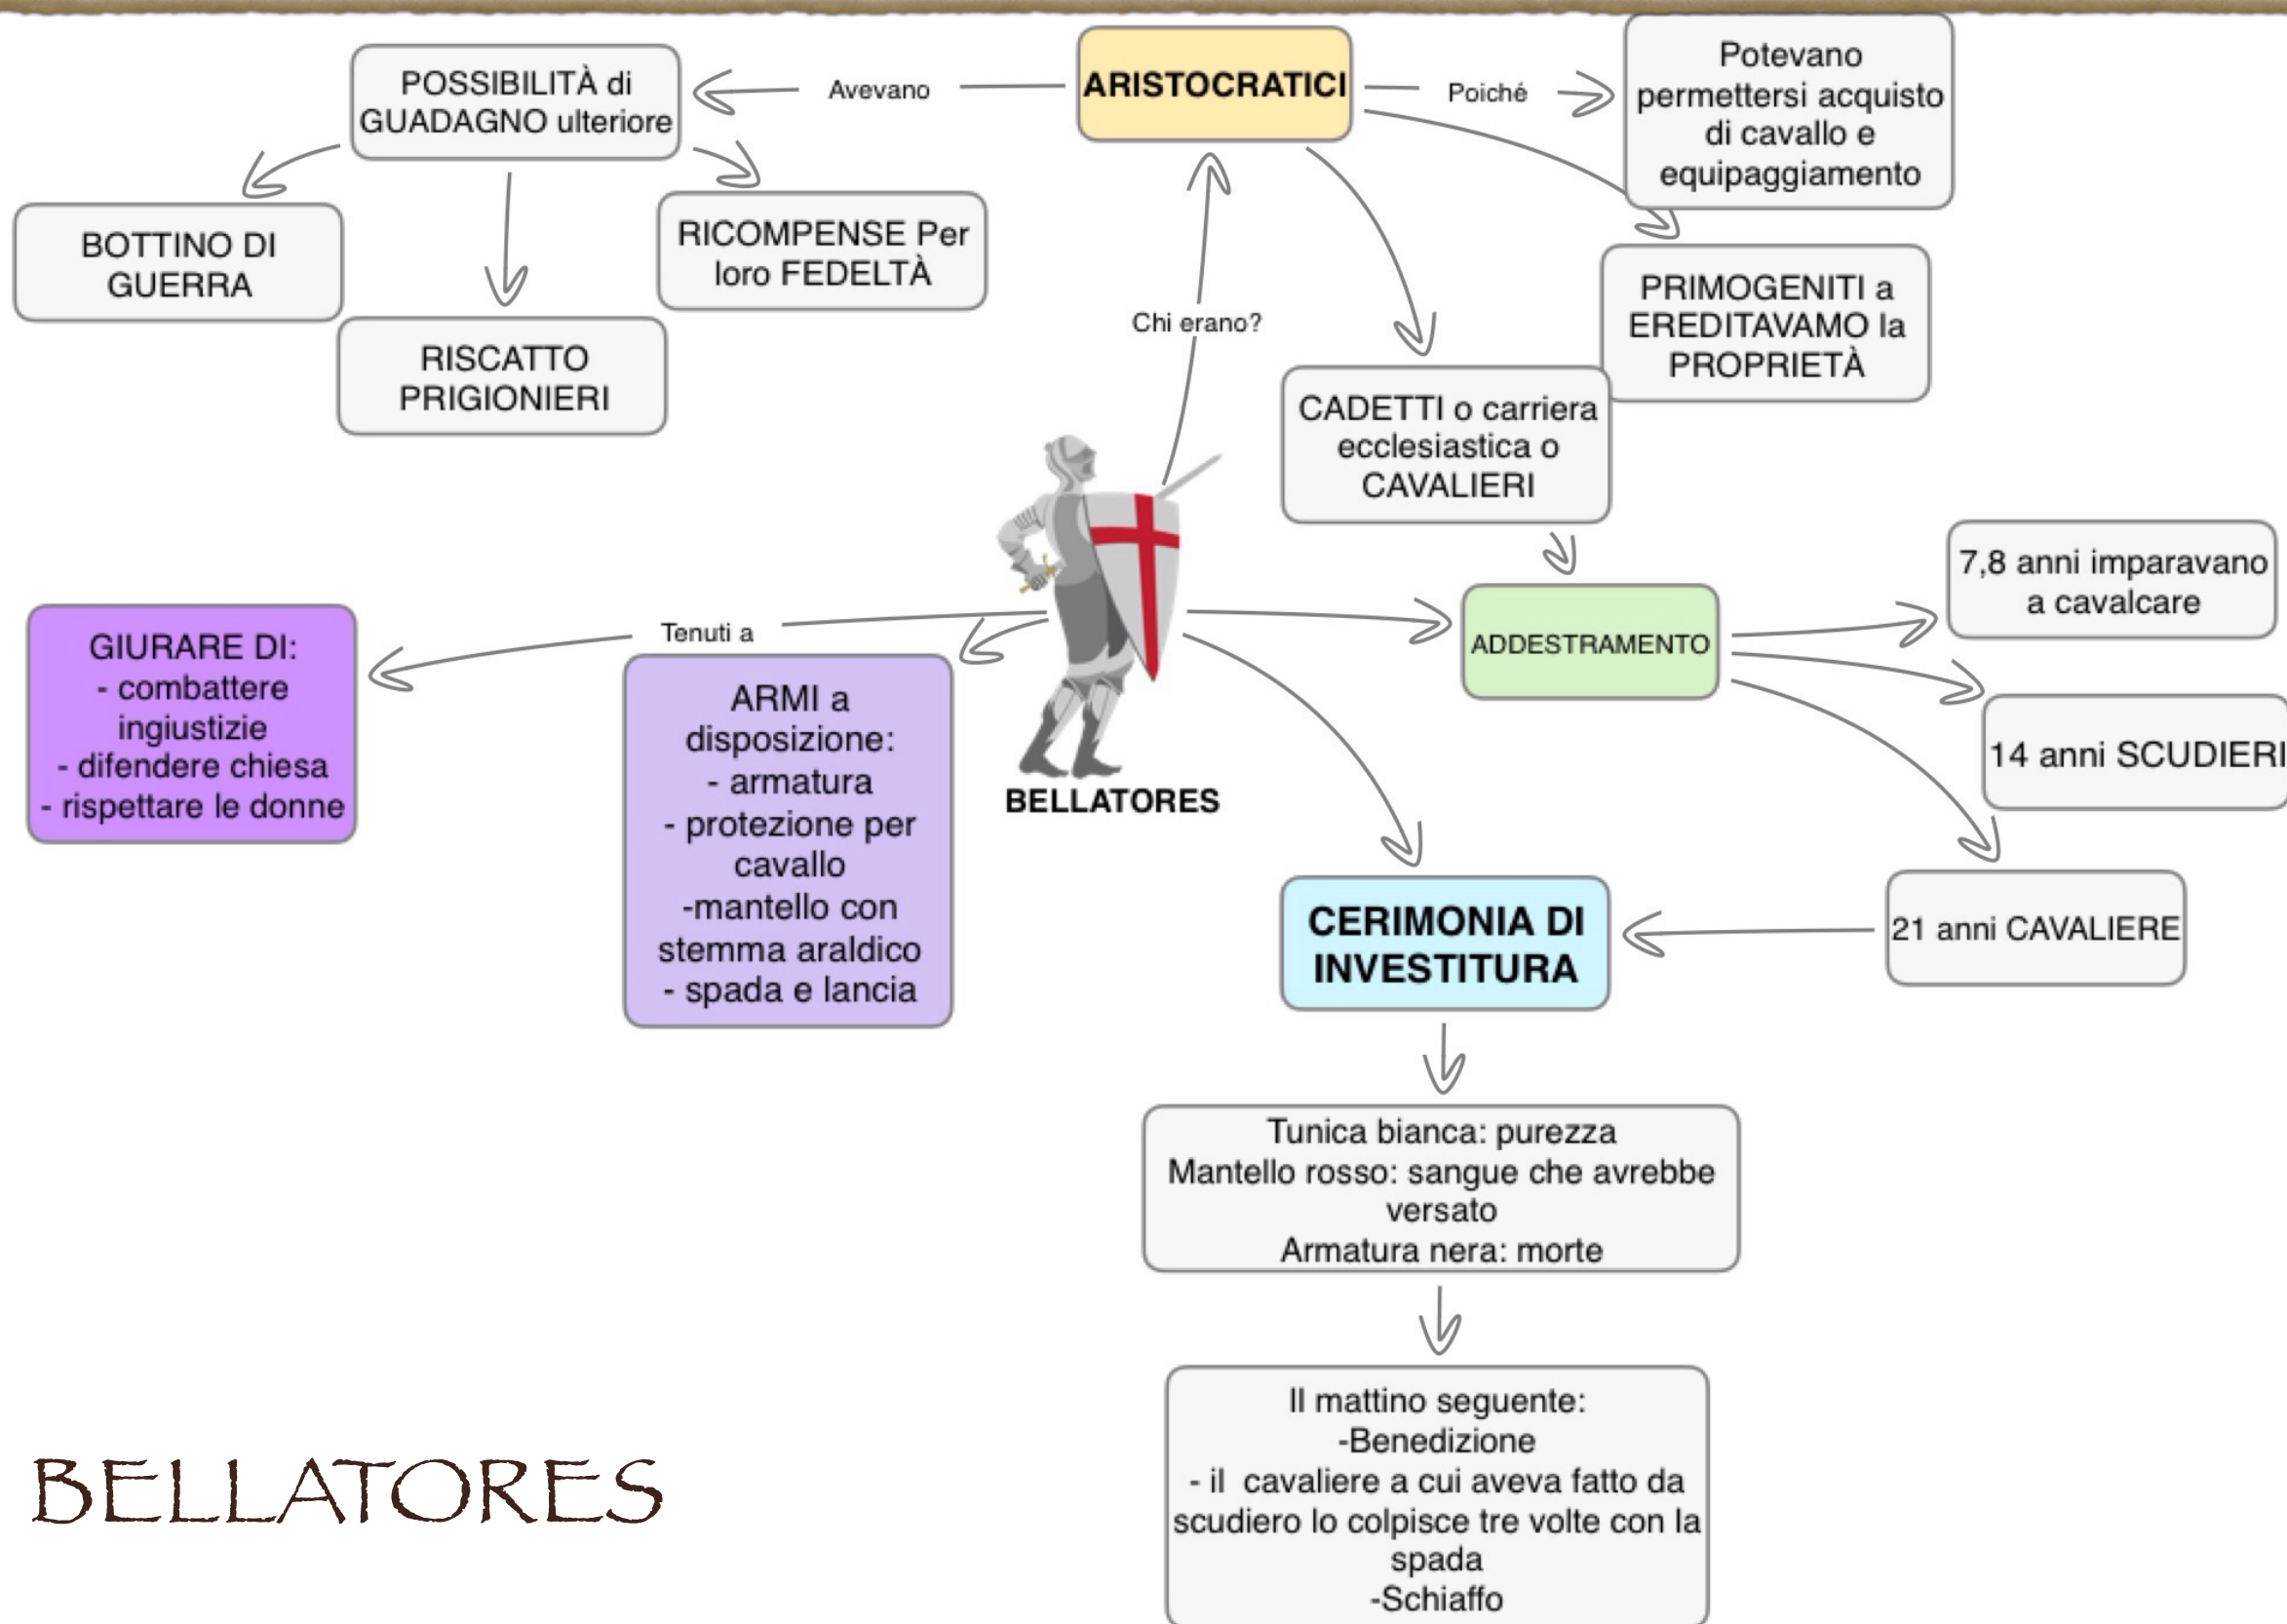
ARISTOCRATICI

Avevano

POSSIBILITÀ di GUADAGNO ulteriore

BOTTINO DI GUERRA

RISCATTO PRIGIONIERI

RICOMPENSE Per loro FEDELTÀ

Poiché

Potevano permettersi acquisto di cavallo e equipaggiamento

PRIMOGENITI a EREDITAVAMO la PROPRIETÀ

CADETTI o carriera ecclesiastica o CAVALIERI

Chi erano?

BELLATORES

Tenuti a

GIURARE DI:
- combattere ingiustizie
- difendere chiesa
- rispettare le donne

ARMI a disposizione:
- armatura
- protezione per cavallo
-mantello con stemma araldico
- spada e lancia

ADDESTRAMENTO

7,8 anni imparavano a cavalcare

14 anni SCUDIERI

21 anni CAVALIERE

CERIMONIA DI INVESTITURA

Tunica bianca: purezza
Mantello rosso: sangue che avrebbe versato
Armatura nera: morte

Il mattino seguente:
-Benedizione
- il cavaliere a cui aveva fatto da scudiero lo colpisce tre volte con la spada
-Schiaffo

BELLATORES